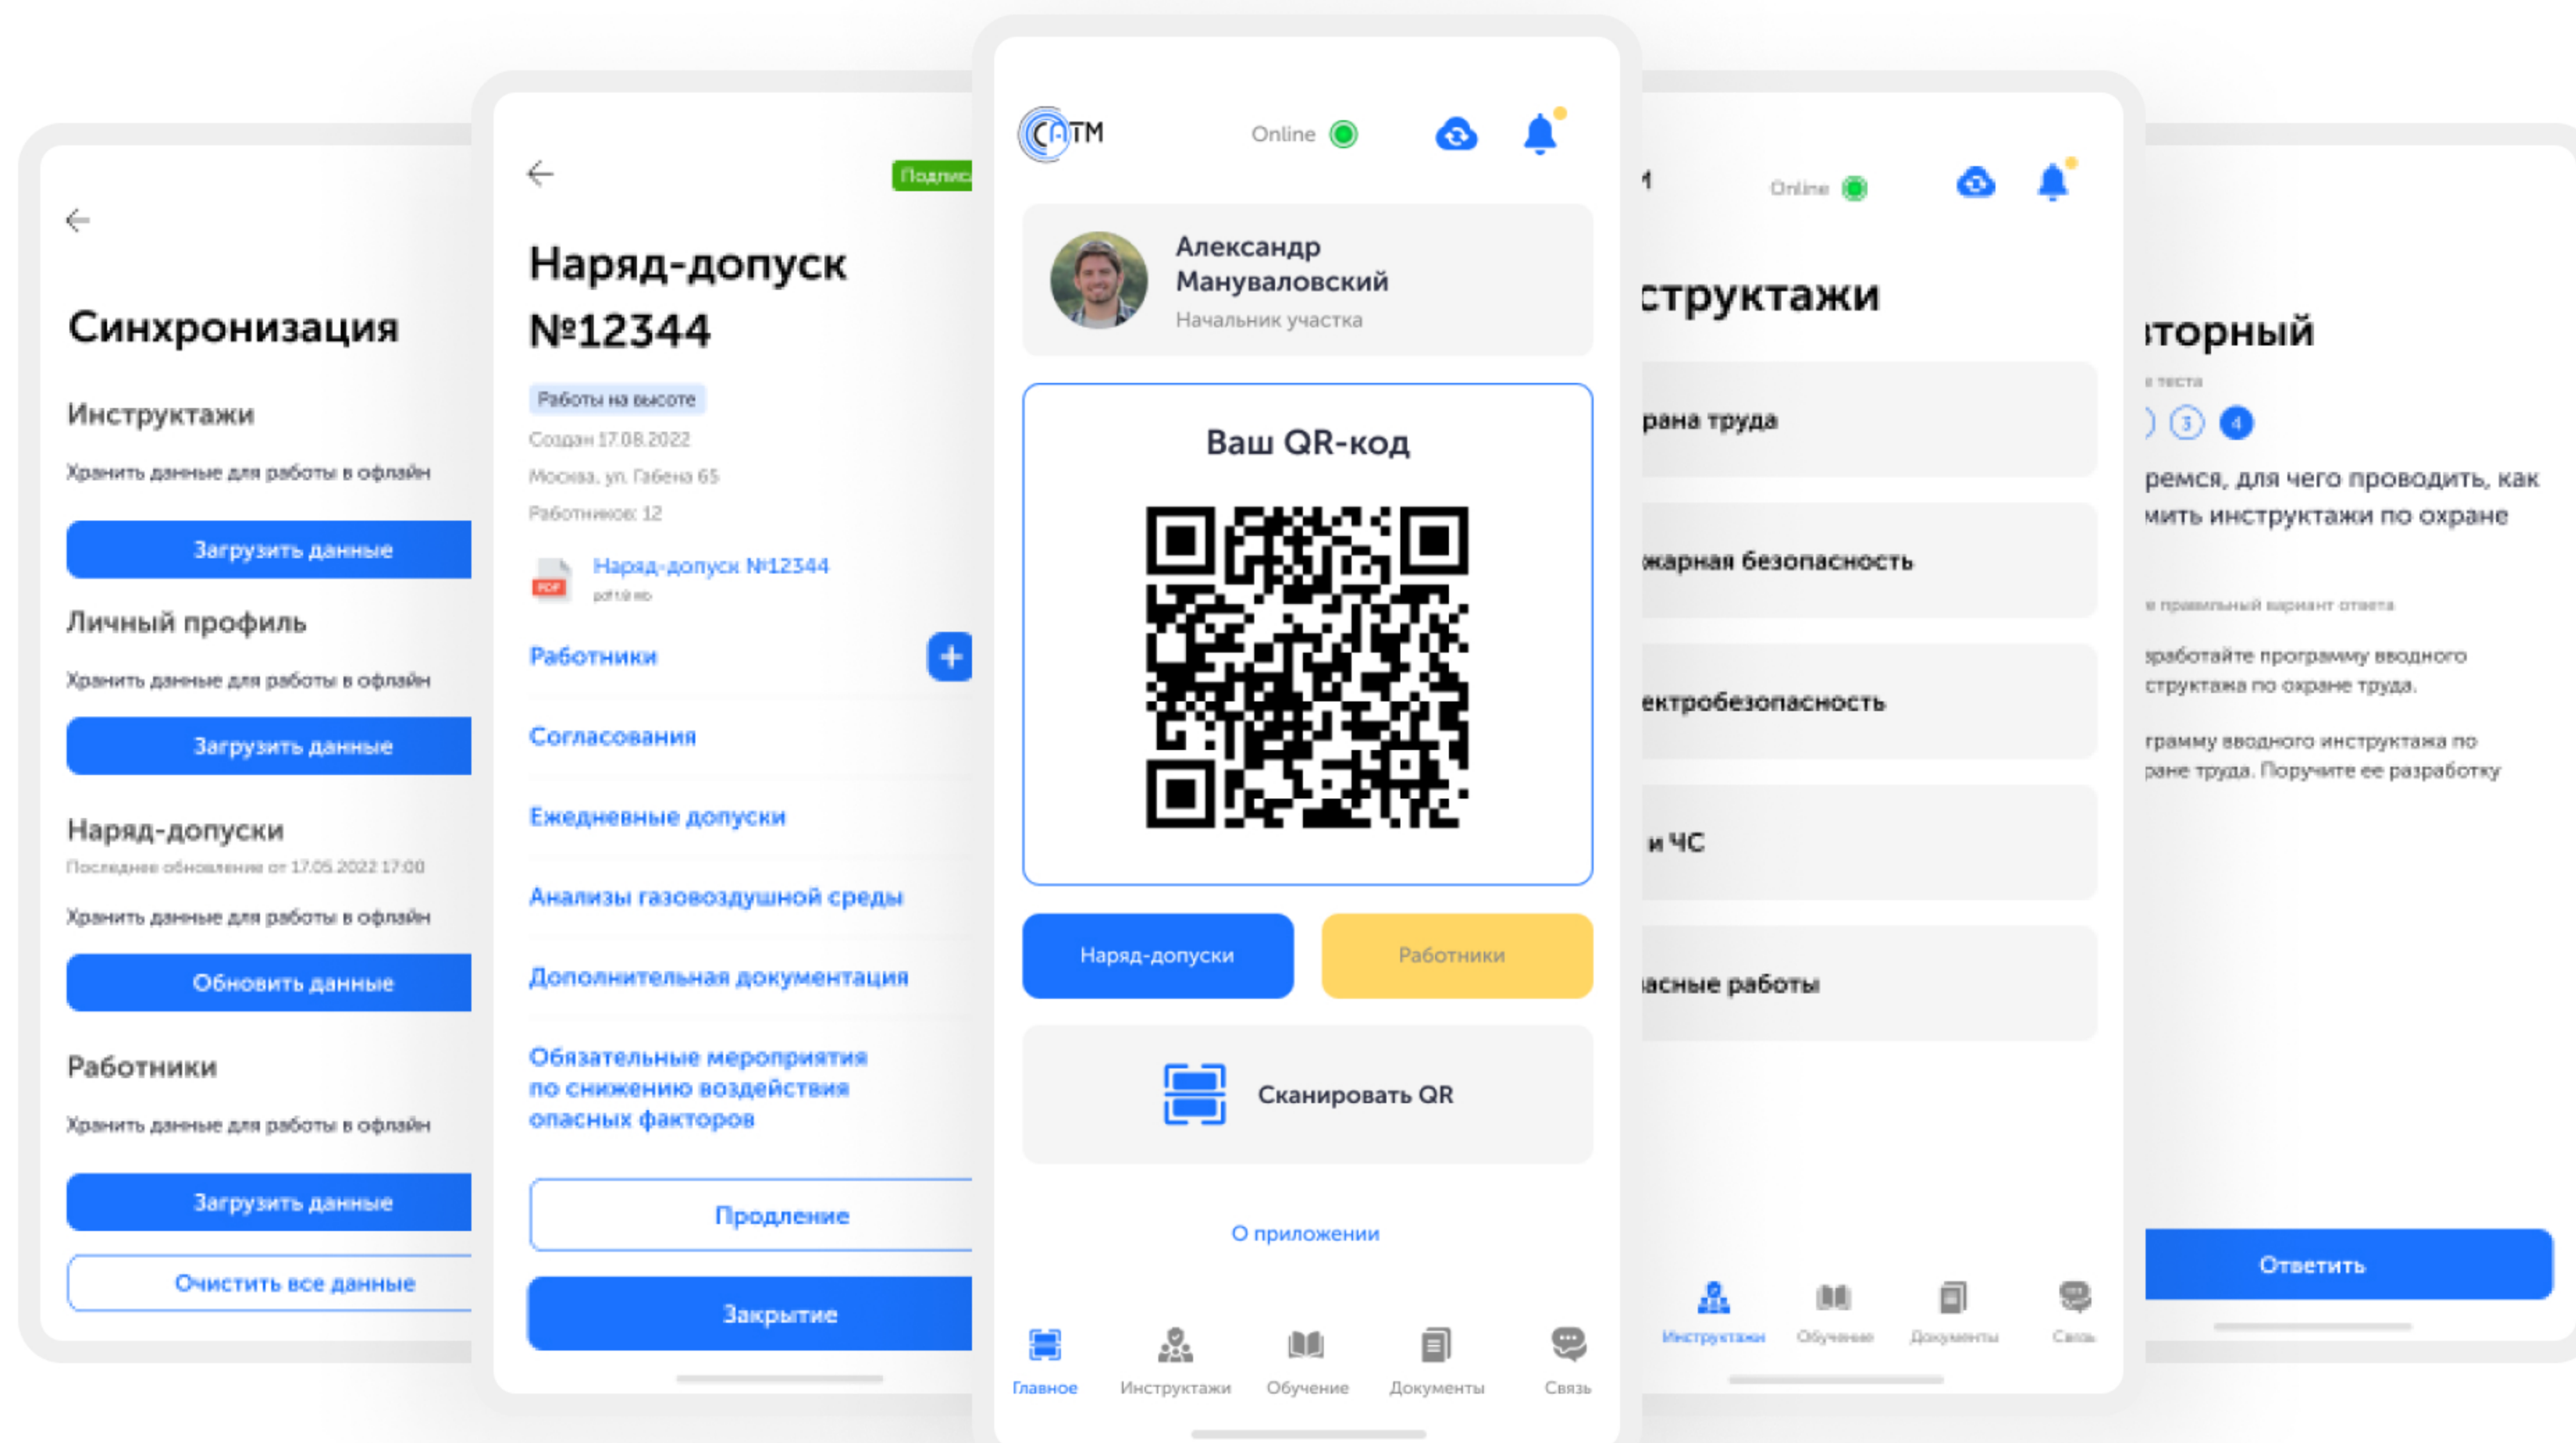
Синхронизация

Инструктажи

Хранить данные для работы в офлайн

Загрузить данные

Личный профиль

Хранить данные для работы в офлайн

Загрузить данные

Наряд-допуски

Последнее обновление от 17.05.2022 17:00

Хранить данные для работы в офлайн

Обновить данные

Работники

Хранить данные для работы в офлайн

Загрузить данные

Очистить все данные

Подпис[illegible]

Наряд-допуск №12344

Работы на высоте

Создан 17.08.2022

Москва, ул. Габена 65

Работников: 12

Наряд-допуск №12344

pdf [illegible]

Работники

Согласования

Ежедневные допуски

Анализы газовоздушной среды

Дополнительная документация

Обязательные мероприятия по снижению воздействия опасных факторов

Продление

Закрытие

САТМ

Online

Александр Мануваловский

Начальник участка

Ваш QR-код

Наряд-допуски

Работники

Сканировать QR

О приложении

Главное

Инструктажи

Обучение

Документы

Связь

Online

структажи

рана труда

жарная безопасность

ектробезопасность

и ЧС

асные работы

Инструктажи

Обучение

Документы

Связь

торный

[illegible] теста

3 4

ремся, для чего проводить, как мить инструктажи по охране

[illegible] правильный вариант ответа

зработайте программу вводного структажа по охране труда.

грамму вводного инструктажа по ране труда. Поручите ее разработку

Ответить